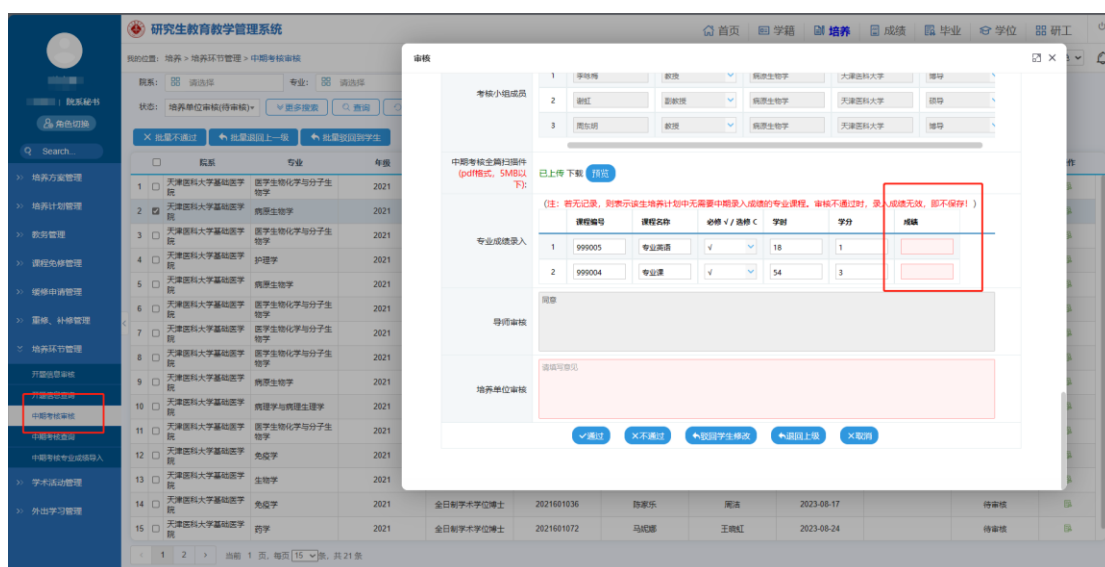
研究生教育教学管理系统

首页 学籍 培养 成绩 毕业 学位 研工

院系秘书
角色切换
Search...
培养方案管理
培养计划管理
教务管理
课程免修管理
缓修申请管理
重修、补修管理
培养环节管理
开题信息审核
开题信息查询
中期考核审核
中期考核查询
中期考核专业成绩导入
学术活动管理
外出学习管理

我的位置：培养 > 培养环节管理 > 中期考核审核
院系： 请选择 专业： 请选择
状态： 培养单位审核(待审核) 更多搜索 查询
批量不通过 批量退回上一级 批量驳回到学生

| | | 院系 | 专业 | 年级 |
|---|---|---|---|---|
| 1 | | 天津医科大学基础医学院 | 医学生物化学与分子生物学 | 2021 |
| 2 | ☑ | 天津医科大学基础医学院 | 病原生物学 | 2021 |
| 3 | | 天津医科大学基础医学院 | 医学生物化学与分子生物学 | 2021 |
| 4 | | 天津医科大学基础医学院 | 护理学 | 2021 |
| 5 | | 天津医科大学基础医学院 | 病原生物学 | 2021 |
| 6 | | 天津医科大学基础医学院 | 医学生物化学与分子生物学 | 2021 |
| 7 | | 天津医科大学基础医学院 | 医学生物化学与分子生物学 | 2021 |
| 8 | | 天津医科大学基础医学院 | 医学生物化学与分子生物学 | 2021 |
| 9 | | 天津医科大学基础医学院 | 病原生物学 | 2021 |
| 10 | | 天津医科大学基础医学院 | 病理学与病理生理学 | 2021 |
| 11 | | 天津医科大学基础医学院 | 医学生物化学与分子生物学 | 2021 |
| 12 | | 天津医科大学基础医学院 | 免疫学 | 2021 |
| 13 | | 天津医科大学基础医学院 | 生物学 | 2021 |
| 14 | | 天津医科大学基础医学院 | 免疫学 | 2021 | 全日制学术学位博士 | 2021601036 | 陈家乐 | 周涛 | 2023-08-17 | 待审核 |
| 15 | | 天津医科大学基础医学院 | 药学 | 2021 | 全日制学术学位博士 | 2021601072 | 马妮娜 | 王晓虹 | 2023-08-24 | 待审核 |

1 2 当前 1 页，每页 15 条，共 21 条

审核

考核小组成员
| 1 | 李玲梅 | 教授 | 病原生物学 | 天津医科大学 | 督导 |
| 2 | 谢虹 | 副教授 | 病原生物学 | 天津医科大学 | 督导 |
| 3 | 周东明 | 教授 | 病原生物学 | 天津医科大学 | 督导 |

中期考核全篇扫描件 (pdf格式，5MB以下): 已上传 下载 预览

专业成绩录入
（注：若无记录，则表示该生培养计划中无需要中期录入成绩的专业课程。审核不通过时，录入成绩无效，即不保存！）
| | 课程编号 | 课程名称 | 必修√ / 选修 C | 学时 | 学分 | 成绩 |
|---|---|---|---|---|---|---|
| 1 | 999005 | 专业英语 | √ | 18 | 1 | |
| 2 | 999004 | 专业课 | √ | 54 | 3 | |

导师审核 同意
培养单位审核 请填写意见

通过 不通过 驳回学生修改 退回上级 取消